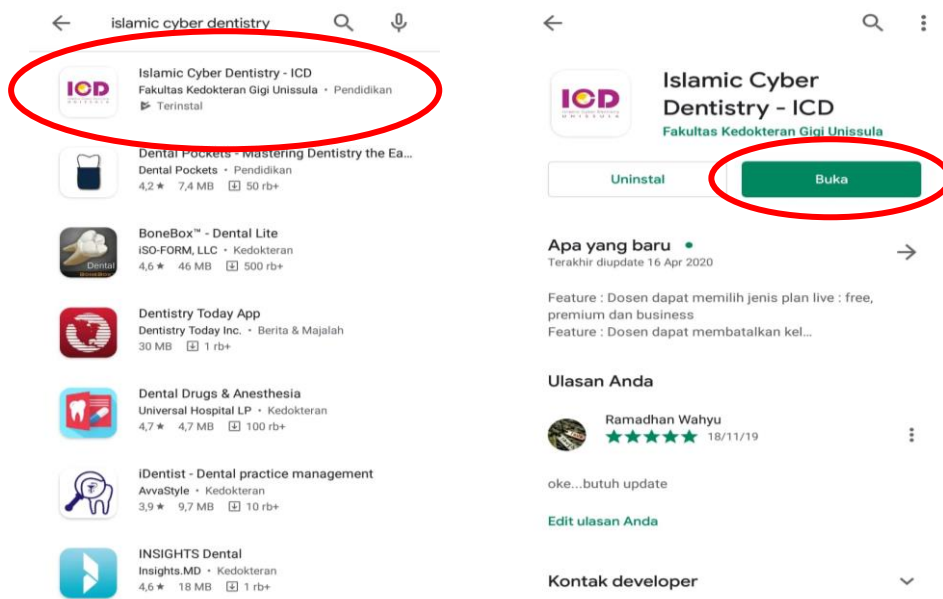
islamic cyber dentistry

ICD
Islamic Cyber Dentistry - ICD
Fakultas Kedokteran Gigi Unissula • Pendidikan
Terinstal

Dental Pockets - Mastering Dentistry the Ea...
Dental Pockets • Pendidikan
4,2★ 7,4 MB 50 rb+

BoneBox™ - Dental Lite
iSO-FORM, LLC • Kedokteran
4,6★ 46 MB 500 rb+

Dentistry Today App
Dentistry Today Inc. • Berita & Majalah
30 MB 1 rb+

Dental Drugs & Anesthesia
Universal Hospital LP • Kedokteran
4,7★ 4,7 MB 100 rb+

iDentist - Dental practice management
AvvaStyle • Kedokteran
3,9★ 9,7 MB 10 rb+

INSIGHTS Dental
Insights.MD • Kedokteran
4,6★ 18 MB 1 rb+

ICD
Islamic Cyber Dentistry - ICD
Fakultas Kedokteran Gigi Unissula

Uninstal
Buka

Apa yang baru •
Terakhir diupdate 16 Apr 2020

Feature : Dosen dapat memilih jenis plan live : free, premium dan business
Feature : Dosen dapat membatalkan kel...

Ulasan Anda

Ramadhan Wahyu
★★★★★ 18/11/19

oke...butuh update

Edit ulasan Anda

Kontak developer